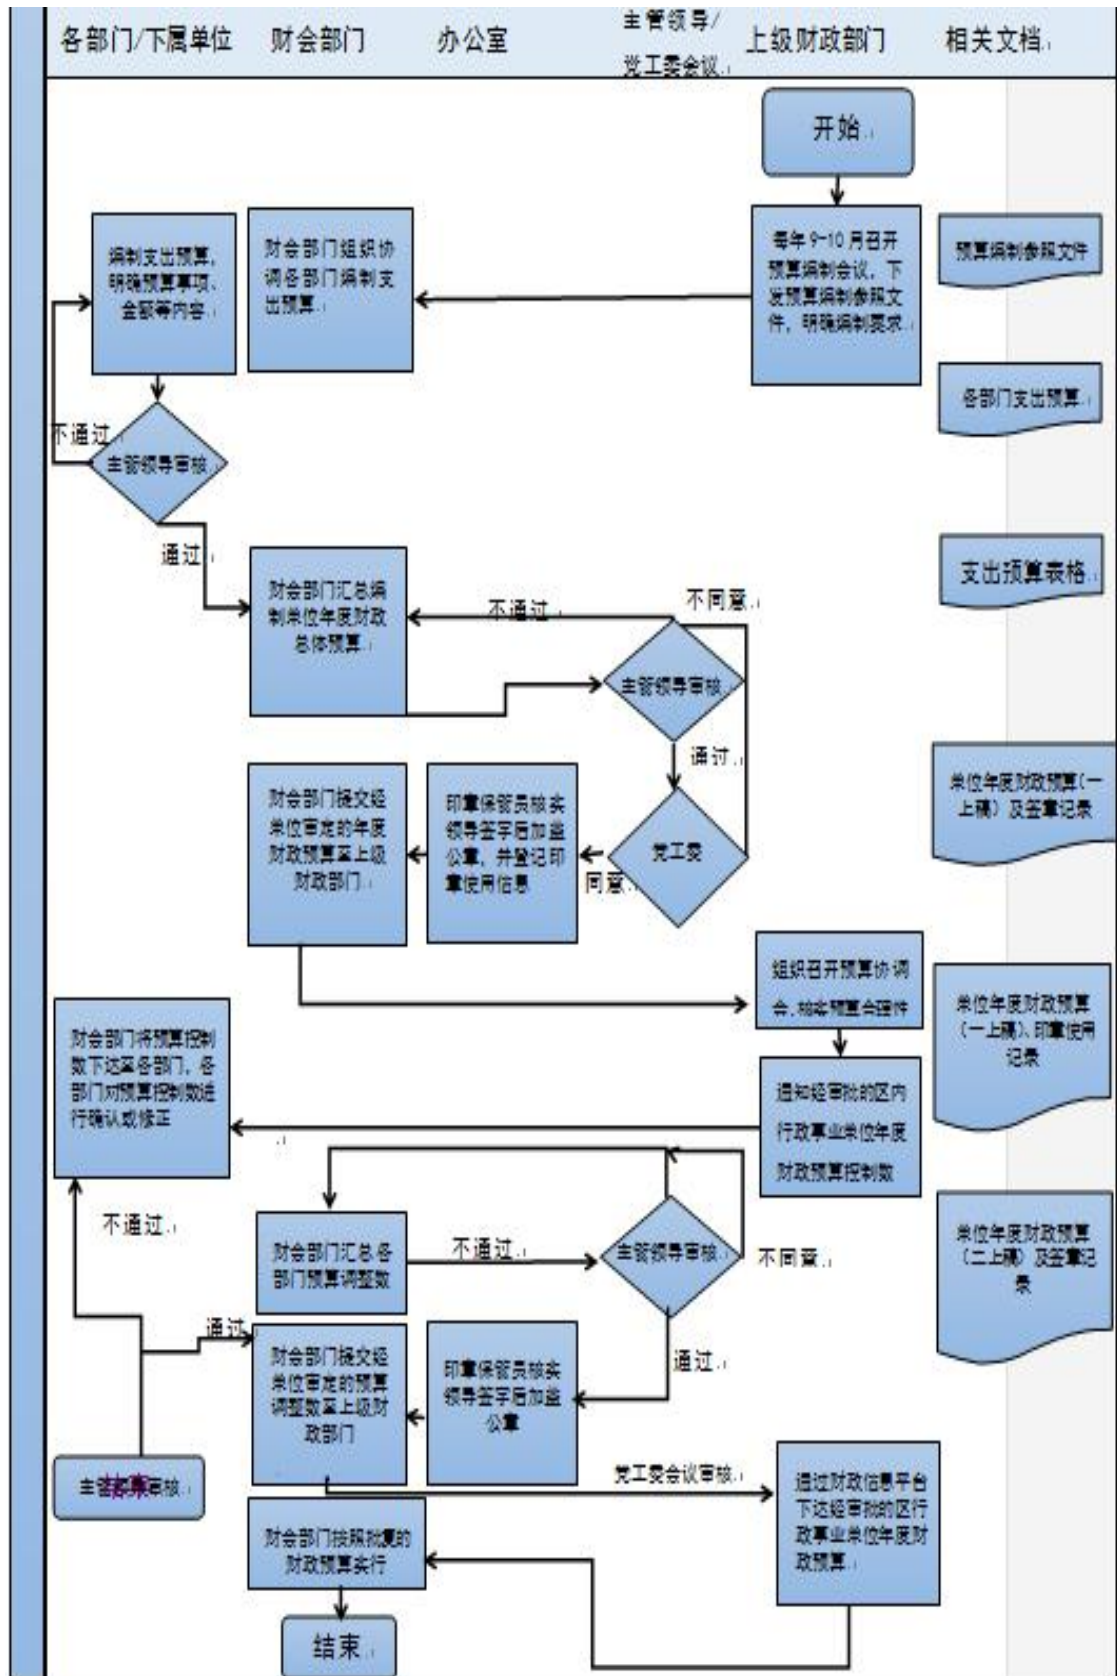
各部门/下属单位 财会部门 办公室 主管领导/党工委会议 上级财政部门 相关文档

开始

每年9-10月召开预算编制会议，下发预算编制参照文件，明确编制要求

财会部门组织协调各部门编制支出预算

编制支出预算，明确预算事项、金额等内容

预算编制参照文件

各部门支出预算

主管领导审核

不通过

通过

支出预算表格

财会部门汇总编制单位年度财政总体预算

不通过

不同意

主管领导审核

通过

党工委

同意

印章保管员核实领导签字后加盖公章，并登记印章使用信息

财会部门提交经单位审定的年度财政预算至上级财政部门

单位年度财政预算（一上稿）及签章记录

组织召开预算协调会，抽查预算合理性

单位年度财政预算（一上稿）、印章使用记录

财会部门将预算控制数下达至各部门，各部门对预算控制数进行确认或修正

通知经审批的区内行政事业单位年度财政预算控制数

不通过

财会部门汇总各部门预算调整数

不通过

主管领导审核

不同意

单位年度财政预算（二上稿）及签章记录

通过

通过

财会部门提交经单位审定的预算调整数至上级财政部门

印章保管员核实领导签字后加盖公章

主管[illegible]审核

党工委会议审核

通过财政信息平台下达经审批的区行政事业单位年度财政预算

财会部门按照批复的财政预算执行

结束